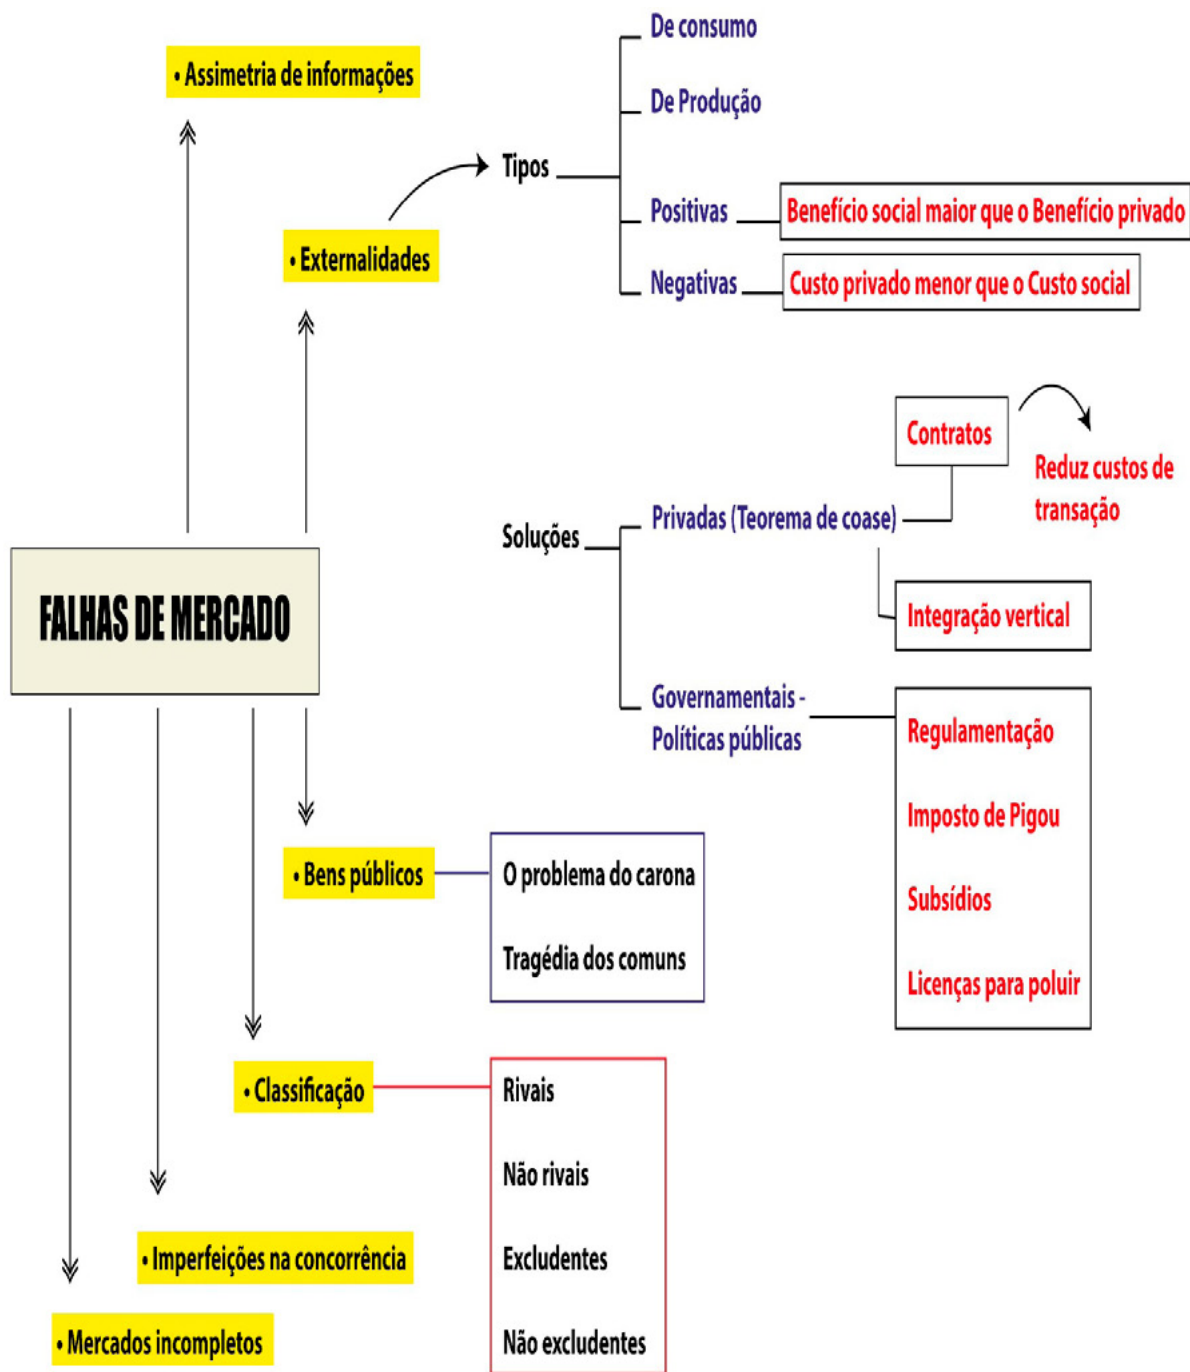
• Assimetria de informações

• Externalidades

Tipos

De consumo

De Produção

Positivas

Benefício social maior que o Benefício privado

Negativas

Custo privado menor que o Custo social

Contratos

Reduz custos de transação

Soluções

Privadas (Teorema de coase)

Integração vertical

Governamentais - Políticas públicas

Regulamentação

Imposto de Pigou

Subsídios

Licenças para poluir

FALHAS DE MERCADO

• Bens públicos

O problema do carona

Tragédia dos comuns

• Classificação

Rivais

Não rivais

Excludentes

Não excludentes

• Imperfeições na concorrência

• Mercados incompletos